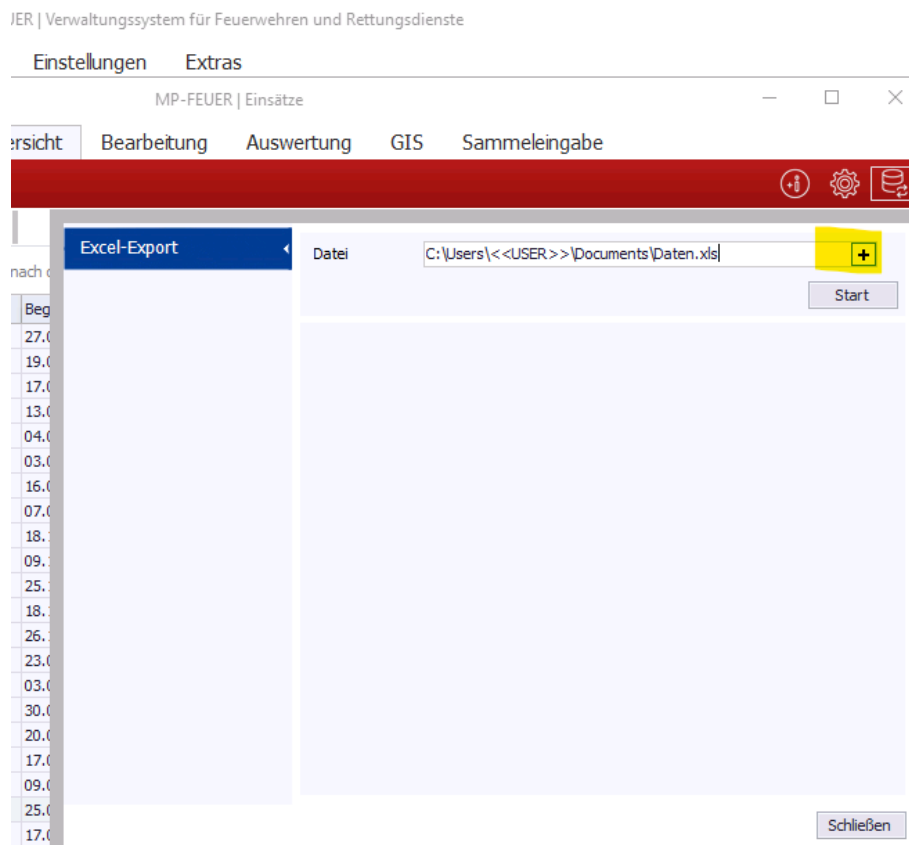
JER | Verwaltungssystem für Feuerwehren und Rettungsdienste

Einstellungen Extras

MP-FEUER | Einsätze

ersicht Bearbeitung Auswertung GIS Sammeleingabe

nach

Beg
27.
19.
17.
13.
04.
03.
16.
07.
18.
09.
25.
18.
26.
23.
03.
30.
20.
17.
09.
25.
17.

Excel-Export

Datei C:\Users\<<USER>>\Documents\Daten.xls +

Start

Schließen